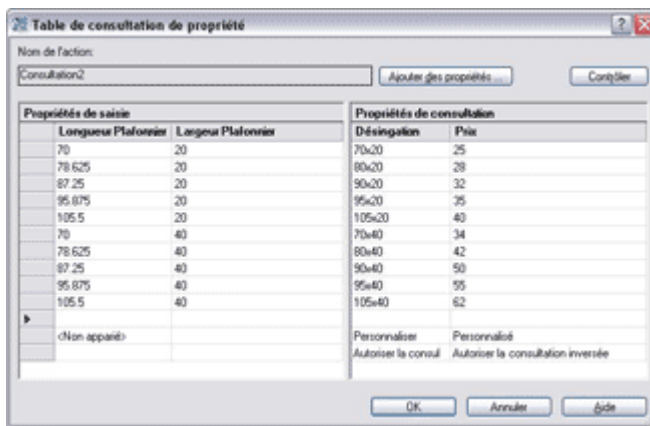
Table de consultation de propriété

Nom de l'action:

Consultation2

Ajouter des propriétés ...

Contrôler

Propriétés de saisie

| | Longueur Plafonnier | Largeur Plafonnier |
|---|---|---|
| | 70 | 20 |
| | 78.625 | 20 |
| | 87.25 | 20 |
| | 95.875 | 20 |
| | 105.5 | 20 |
| | 70 | 40 |
| | 78.625 | 40 |
| | 87.25 | 40 |
| | 95.875 | 40 |
| | 105.5 | 40 |
| ▸ | | |
| | <Non apparié> | |
| | | |

Propriétés de consultation

| Désignation | Prix |
|---|---|
| 70x20 | 25 |
| 80x20 | 28 |
| 90x20 | 32 |
| 95x20 | 35 |
| 105x20 | 40 |
| 70x40 | 34 |
| 80x40 | 42 |
| 90x40 | 50 |
| 95x40 | 55 |
| 105x40 | 62 |
| | |
| Personnaliser | Personnalisé |
| Autoriser la consul | Autoriser la consultation inversée |

OK

Annuler

Aide